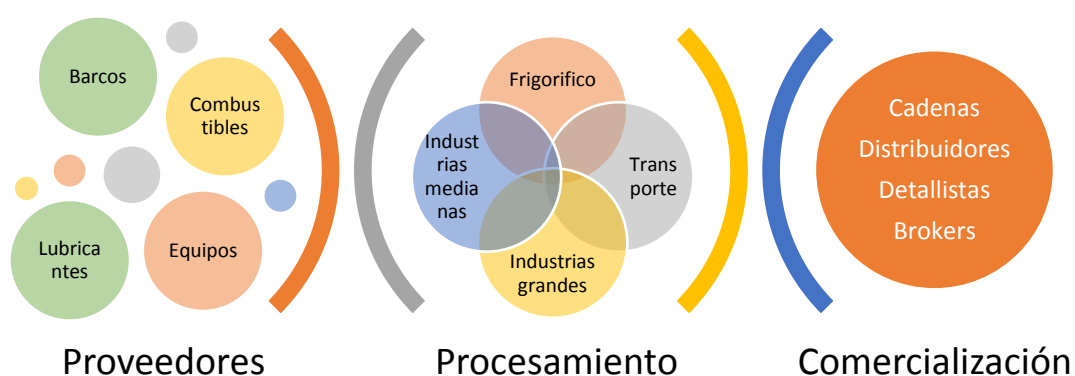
Barcos

Combus tibles

Lubrica ntes

Equipos

Frigorifico

Indust rias media nas

Trans porte

Industrias grandes

Cadenas
Distribuidores
Detallistas
Brokers

Proveedores

Procesamiento

Comercialización